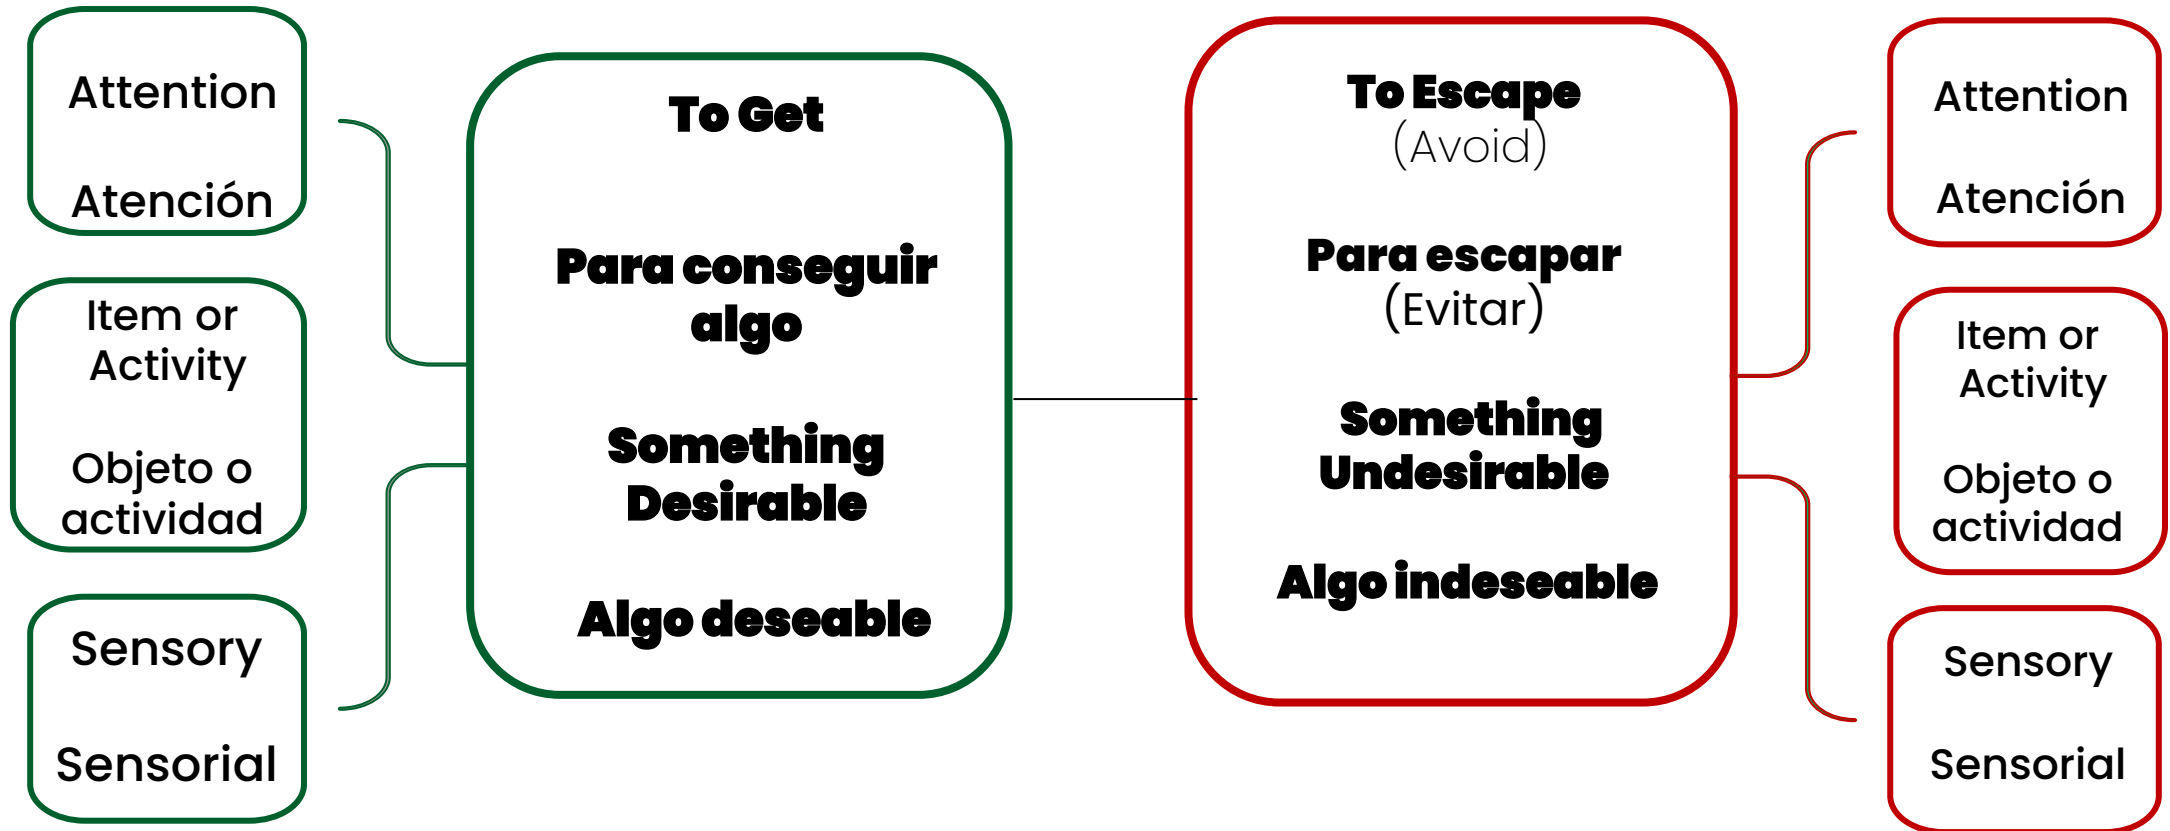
Attention

Atención

Item or Activity

Objeto o actividad

Sensory

Sensorial

To Get

Para conseguir algo

Something Desirable

Algo deseable

To Escape (Avoid)

Para escapar (Evitar)

Something Undesirable

Algo indeseable

Attention

Atención

Item or Activity

Objeto o actividad

Sensory

Sensorial